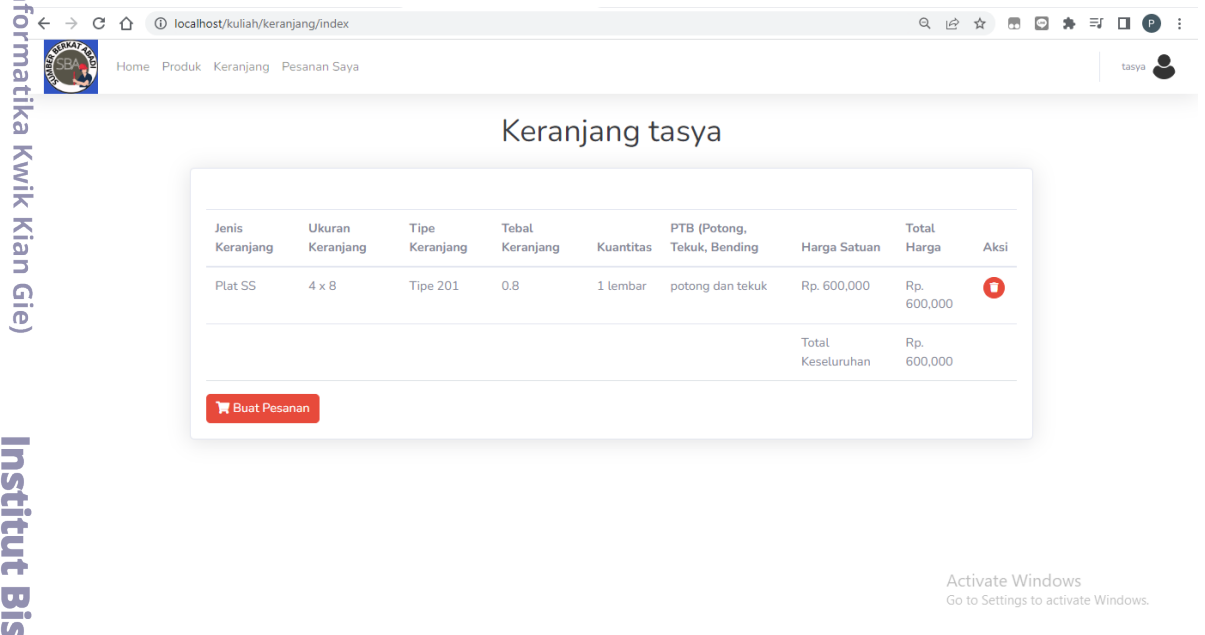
formatika Kwik Kian Gie)

Institut Bis

localhost/kuliah/keranjang/index

SUMBER BERKAT ABADI
SBA

Home Produk Keranjang Pesanan Saya

tasya

Keranjang tasya

| Jenis Keranjang | Ukuran Keranjang | Tipe Keranjang | Tebal Keranjang | Kuantitas | PTB (Potong, Tekuk, Bending | Harga Satuan | Total Harga | Aksi |
|---|---|---|---|---|---|---|---|---|
| Plat SS | 4 x 8 | Tipe 201 | 0.8 | 1 lembar | potong dan tekuk | Rp. 600,000 | Rp. 600,000 | |
| | | | | | | Total Keseluruhan | Rp. 600,000 | |

Buat Pesanan

Activate Windows
Go to Settings to activate Windows.